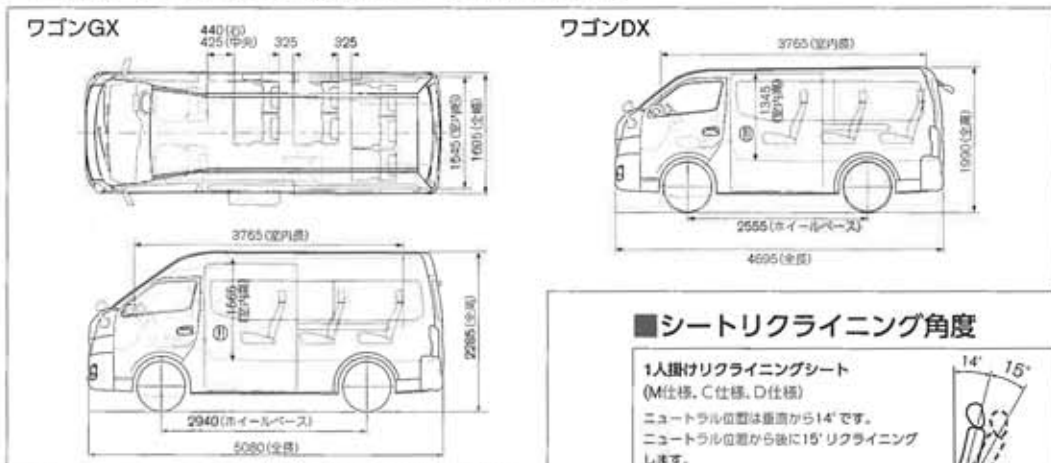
ワゴンGX

440(前)
425(中列)
325
325

1545(室内幅)
1695(全幅)

3765(室内長)

1565(室内高)

①

2285(全高)

2940(ホイールベース)

5080(全長)

ワゴンDX

3765(室内長)

1345(室内高)

①

1990(全高)

2555(ホイールベース)

4695(全長)

■シートリクライニング角度

1人掛けリクライニングシート
(M仕様、C仕様、D仕様)
ニュートラル位置は垂直から14°です。
ニュートラル位置から後に15°リクライニング
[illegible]

14°
15°